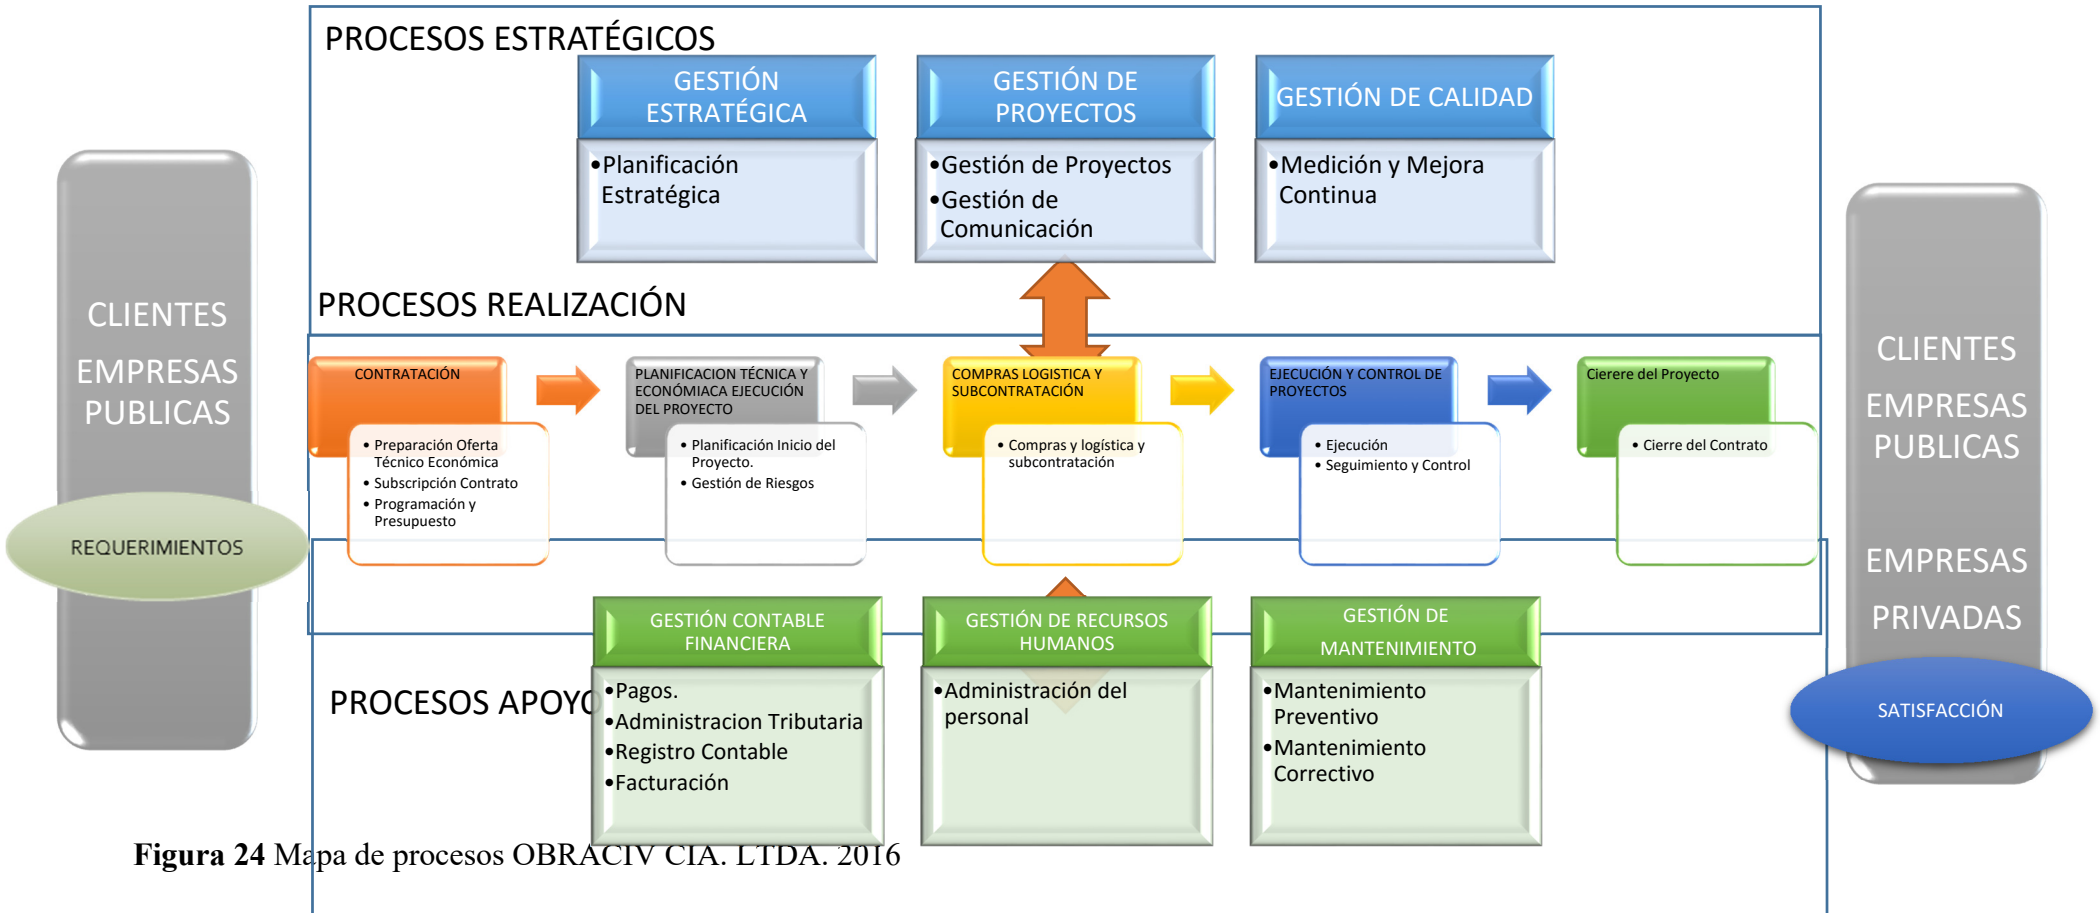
CLIENTES

EMPRESAS PUBLICAS

REQUERIMIENTOS

PROCESOS ESTRATÉGICOS

GESTIÓN ESTRATÉGICA

•Planificación Estratégica

GESTIÓN DE PROYECTOS

•Gestión de Proyectos
•Gestión de Comunicación

GESTIÓN DE CALIDAD

•Medición y Mejora Continua

PROCESOS REALIZACIÓN

CONTRATACIÓN

• Preparación Oferta Técnico Económica
• Subscripción Contrato
• Programación y Presupuesto

PLANIFICACION TÉCNICA Y ECONÓMIACA EJECUCIÓN DEL PROYECTO

• Planificación Inicio del Proyecto.
• Gestión de Riesgos

COMPRAS LOGISTICA Y SUBCONTRATACIÓN

• Compras y logística y subcontratación

EJECUCIÓN Y CONTROL DE PROYECTOS

• Ejecución
• Seguimiento y Control

Cierere del Proyecto

• Cierre del Contrato

PROCESOS APOYO

GESTIÓN CONTABLE FINANCIERA

•Pagos.
•Administracion Tributaria
•Registro Contable
•Facturación

GESTIÓN DE RECURSOS HUMANOS

•Administración del personal

GESTIÓN DE MANTENIMIENTO

•Mantenimiento Preventivo
•Mantenimiento Correctivo

CLIENTES

EMPRESAS PUBLICAS

EMPRESAS PRIVADAS

SATISFACCIÓN

Figura 24 Mapa de procesos OBRACIV CIA. LTDA. 2016